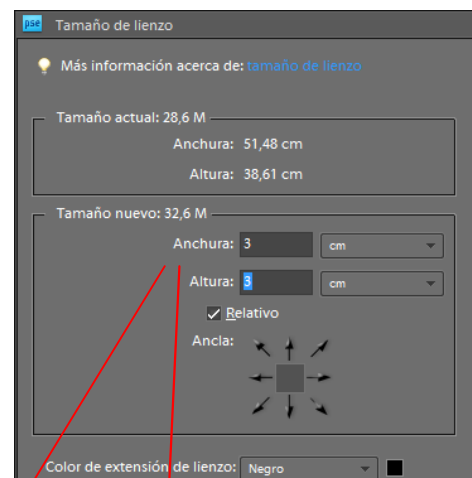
pse Tamaño de lienzo

Más información acerca de: tamaño de lienzo

Tamaño actual: 28,6 M

Anchura: 51,48 cm

Altura: 38,61 cm

Tamaño nuevo: 32,6 M

Anchura: 3 cm

Altura: 3 cm

Relativo

Ancla:

Color de extensión de lienzo: Negro